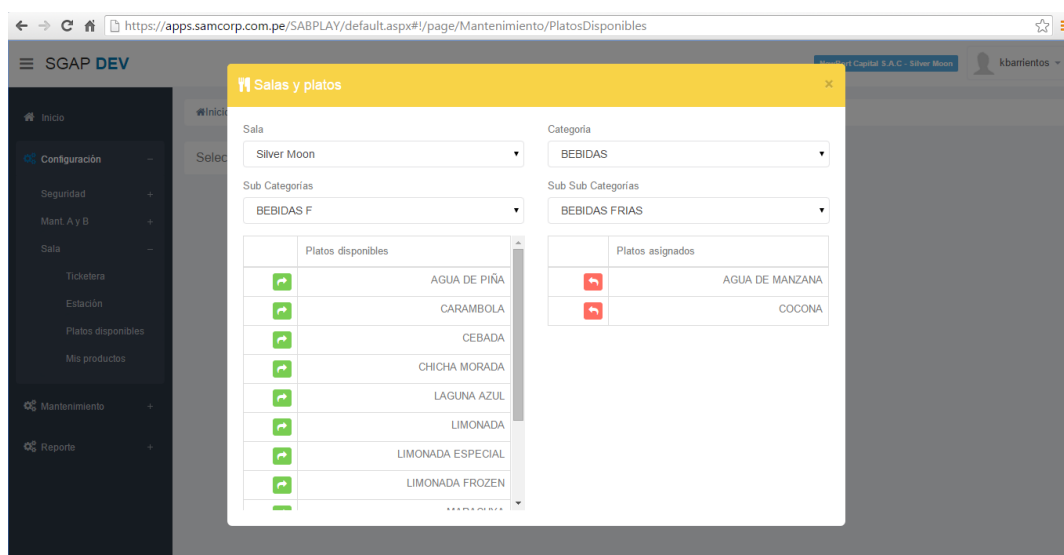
https://apps.samcorp.com.pe/SABPLAY/default.aspx#!/page/Mantenimiento/PlatosDisponibles

SGAP DEV

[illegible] Capital S.A.C - Silver Moon

kbarrientos

Inicio

Configuración

Seguridad +

Mant. A y B +

Sala −

Ticketera

Estación

Platos disponibles

Mis productos

Mantenimiento +

Reporte +

Inicio

Selec

Salas y platos

×

Sala

Silver Moon

Categoria

BEBIDAS

Sub Categorias

BEBIDAS F

Sub Sub Categorias

BEBIDAS FRIAS

| | Platos disponibles |
|---|---|
| | AGUA DE PIÑA |
| | CARAMBOLA |
| | CEBADA |
| | CHICHA MORADA |
| | LAGUNA AZUL |
| | LIMONADA |
| | LIMONADA ESPECIAL |
| | LIMONADA FROZEN |
| | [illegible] |

| | Platos asignados |
|---|---|
| | AGUA DE MANZANA |
| | COCONA |